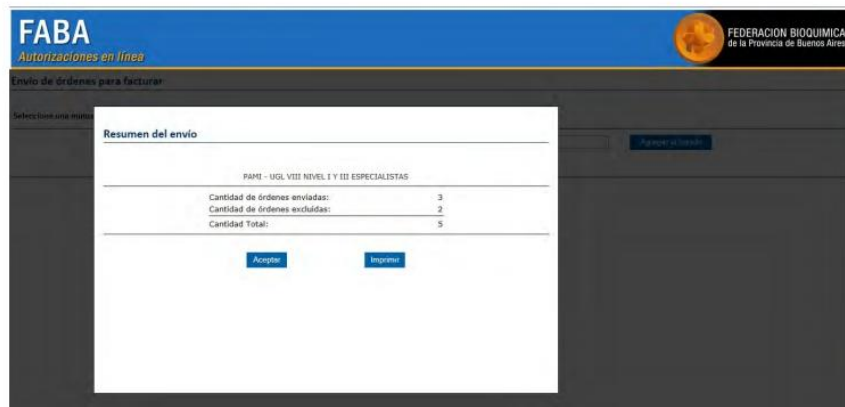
FABA
Autorizaciones en línea

FEDERACION BIOQUIMICA
de la Provincia de Buenos Aires

Envío de órdenes para facturar

Seleccione una mutua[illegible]

Agregar al listado

Resumen del envío

PAMI - UGL VIII NIVEL I Y III ESPECIALISTAS

| | |
|---|---|
| Cantidad de órdenes enviadas: | 3 |
| Cantidad de órdenes excluidas: | 2 |
| Cantidad Total: | 5 |

Aceptar

Imprimir